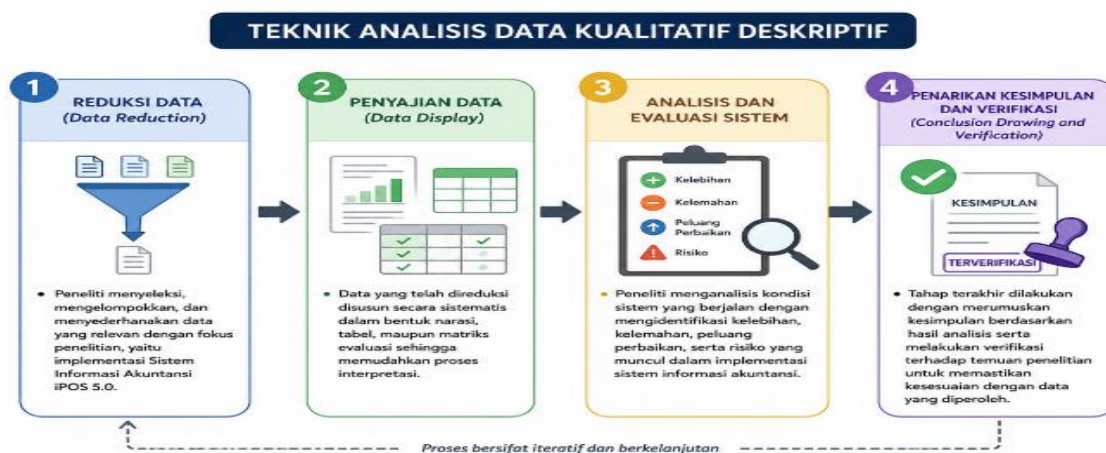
TEKNIK ANALISIS DATA KUALITATIF DESKRIPTIF

1
REDUKSI DATA
(Data Reduction)

• Peneliti menyeleksi, mengelompokkan, dan menyederhanakan data yang relevan dengan fokus penelitian, yaitu implementasi Sistem Informasi Akuntansi iPOS 5.0.

2
PENYAJIAN DATA
(Data Display)

• Data yang telah direduksi disusun secara sistematis dalam bentuk narasi, tabel, maupun matriks evaluasi sehingga memudahkan proses interpretasi.

3
ANALISIS DAN EVALUASI SISTEM

Kelebihan
Kelemahan
Peluang Perbaikan
Risiko

• Peneliti menganalisis kondisi sistem yang berjalan dengan mengidentifikasi kelebihan, kelemahan, peluang perbaikan, serta risiko yang muncul dalam implementasi sistem informasi akuntansi.

4
PENARIKAN KESIMPULAN DAN VERIFIKASI
(Conclusion Drawing and Verification)

KESIMPULAN
TERVERIFIKASI

• Tahap terakhir dilakukan dengan merumuskan kesimpulan berdasarkan hasil analisis serta melakukan verifikasi terhadap temuan penelitian untuk memastikan kesesuaian dengan data yang diperoleh.

Proses bersifat iteratif dan berkelanjutan